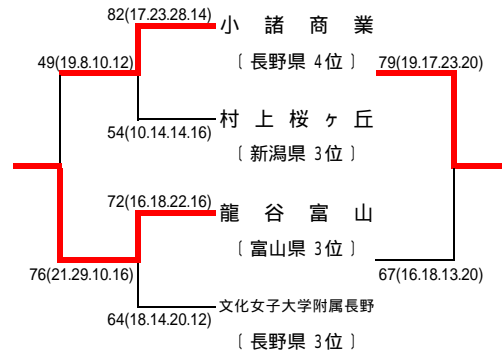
82(17.23.28.14)
小 諸 商 業
〔 長野県 4位 〕
49(19.8.10.12)
79(19.17.23.20)
54(10.14.14.16)
村 上 桜 ヶ 丘
〔 新潟県 3位 〕
72(16.18.22.16)
龍 谷 富 山
〔 富山県 3位 〕
76(21.29.10.16)
67(16.18.13.20)
64(18.14.20.12)
文化女子大学附属長野
〔 長野県 3位 〕